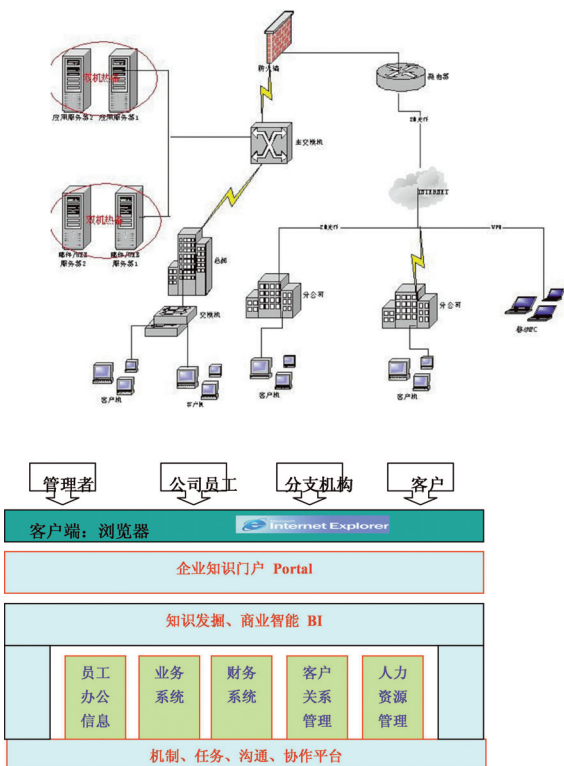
防火墙

路由器

双机热备

应用服务器2 应用服务器1

主交换机

2M专线

INTERNET

双机热备

邮件/WEB服务器2 邮件/WEB服务器1

2M专线

VPN

总部

分公司

分公司

移动PC

交换机

客户机

客户机

客户机

客户机

管理者

公司员工

分支机构

客户

客户端：浏览器

Internet Explorer

企业知识门户 Portal

知识发掘、商业智能 BI

员工办公信息

业务系统

财务系统

客户关系管理

人力资源管理

机制、任务、沟通、协作平台